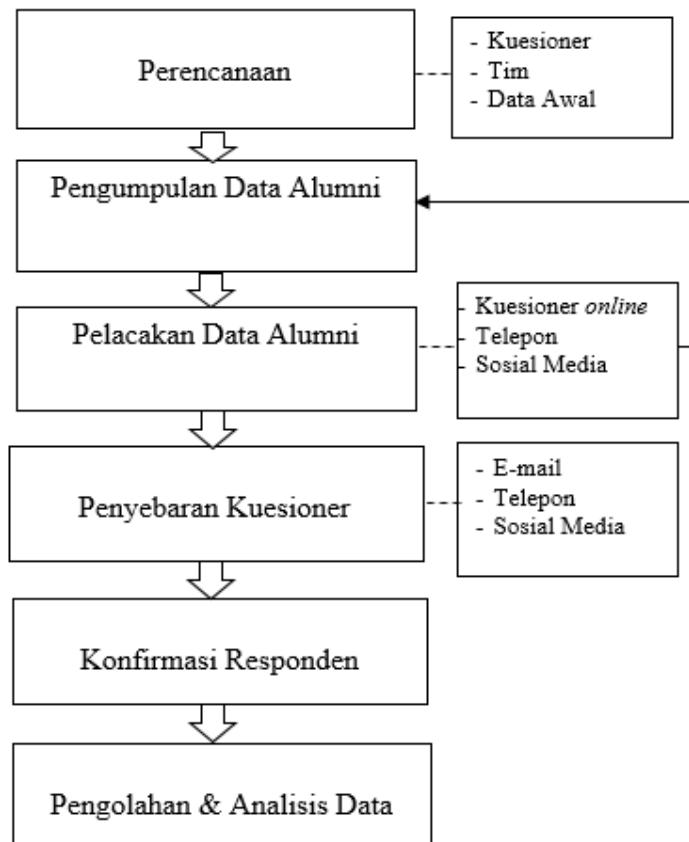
Perencanaan

- Kuesioner
- Tim
- Data Awal

Pengumpulan Data Alumni

Pelacakan Data Alumni

- Kuesioner *online*
- Telepon
- Sosial Media

Penyebaran Kuesioner

- E-mail
- Telepon
- Sosial Media

Konfirmasi Responden

Pengolahan & Analisis Data